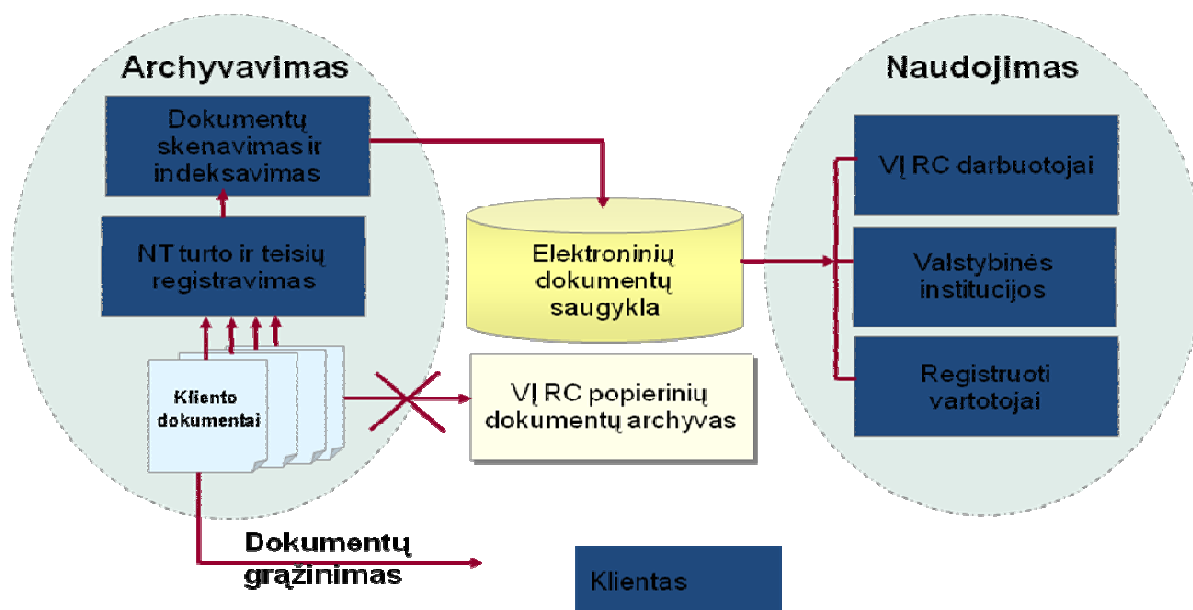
Archyvavimas

Dokumentų skenavimas ir indeksavimas

NT turto ir teisių registravimas

Kliento dokumentai

Elektroninių dokumentų saugykla

VĮ RC popierinių dokumentų archyvas

Naudojimas

VĮ RC darbuotojai

Valstybinės institucijos

Registruoti vartotojai

Dokumentų grąžinimas

Klientas